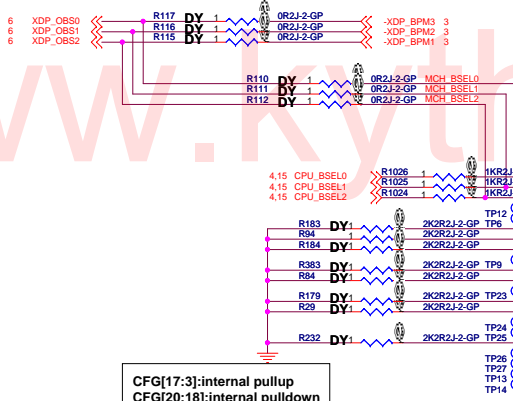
6 XDP_OBS0
6 XDP_OBS1
6 XDP_OBS2
R117 DY 1 0R2J-2-GP -XDP_BPM3 3
R116 DY 1 0R2J-2-GP -XDP_BPM2 3
R115 DY 1 0R2J-2-GP -XDP_BPM1 3

R110 DY 1 0R2J-2-GP MCH_BSEL0
R111 DY 1 0R2J-2-GP MCH_BSEL1
R112 DY 1 0R2J-2-GP MCH_BSEL2

4,15 CPU_BSEL0 R1026 1 1KR2J
4,15 CPU_BSEL1 R1025 1 1KR2J
4,15 CPU_BSEL2 R1024 1 1KR2J

TP12
R183 DY 1 2K2R2J-2-GP TP6
R94 1 2K2R2J-2-GP
R184 DY 1 2K2R2J-2-GP

R383 DY 1 2K2R2J-2-GP TP9
R84 DY 1 2K2R2J-2-GP

R179 DY 1 2K2R2J-2-GP TP23
R29 DY 1 2K2R2J-2-GP

TP24
R232 DY 1 2K2R2J-2-GP TP25

TP26
TP27
TP13
TP14

CFG[17:3]:internal pullup
CFG[20:18]:internal pulldown

www.kyth